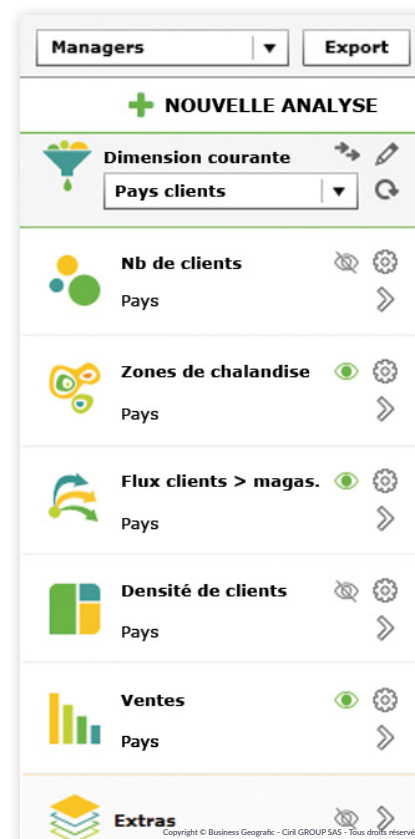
Managers
Export

NOUVELLE ANALYSE

Dimension courante
Pays clients

Nb de clients
Pays

Zones de chalandise
Pays

Flux clients > magas.
Pays

Densité de clients
Pays

Ventes
Pays

Extras

Copyright © Business Geografic - Ciril GROUP SAS - Tous droits réservé